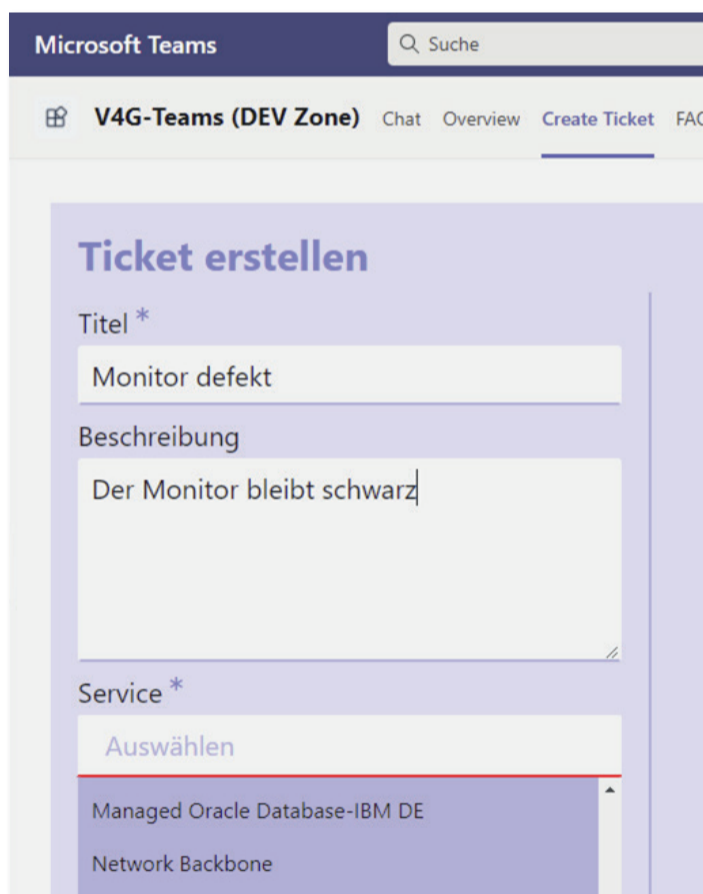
Microsoft Teams

Suche

V4G-Teams (DEV Zone) Chat Overview Create Ticket FA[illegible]

Ticket erstellen

Titel *

Monitor defekt

Beschreibung

Der Monitor bleibt schwarz

Service *

Auswählen

Managed Oracle Database-IBM DE

Network Backbone